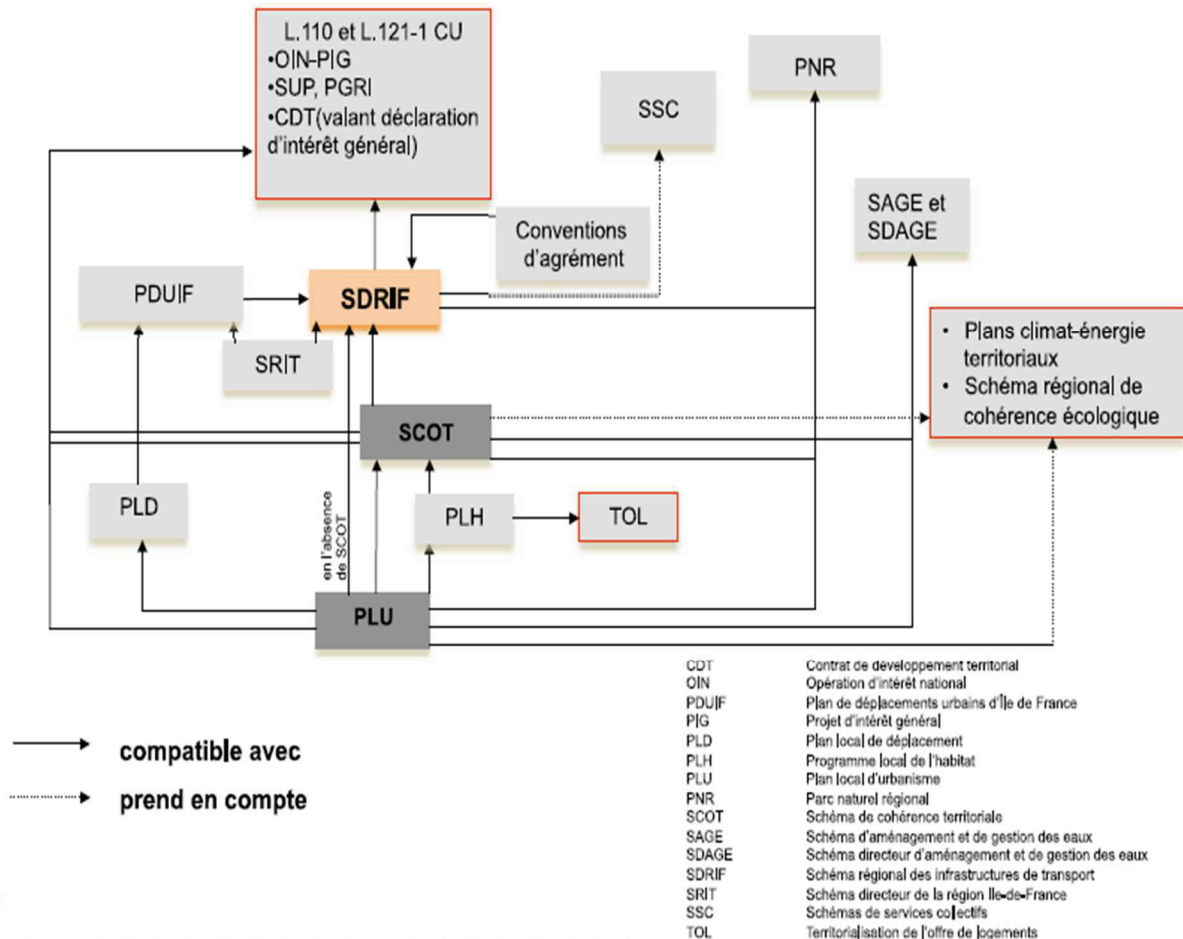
L.110 et L.121-1 CU
•OIN-PIG
•SUP, PGRI
•CDT(valant déclaration d'intérêt général)

PNR

SSC

SAGE et SDAGE

Conventions d'agrément

PDUIF

SDRIF

SRIT

• Plans climat-énergie territoriaux
• Schéma régional de cohérence écologique

SCOT

PLD

en l'absence de SCOT

PLH

TOL

PLU

compatible avec

prend en compte

| | |
|---|---|
| CDT | Contrat de développement territorial |
| OIN | Opération d'intérêt national |
| PDUIF | Plan de déplacements urbains d'Île de France |
| PIG | Projet d'intérêt général |
| PLD | Plan local de déplacement |
| PLH | Programme local de l'habitat |
| PLU | Plan local d'urbanisme |
| PNR | Parc naturel régional |
| SCOT | Schéma de cohérence territoriale |
| SAGE | Schéma d'aménagement et de gestion des eaux |
| SDAGE | Schéma directeur d'aménagement et de gestion des eaux |
| SDRIF | Schéma régional des infrastructures de transport |
| SRIT | Schéma directeur de la région Ile-de-France |
| SSC | Schémas de services collectifs |
| TOL | Territorialisation de l'offre de logements |